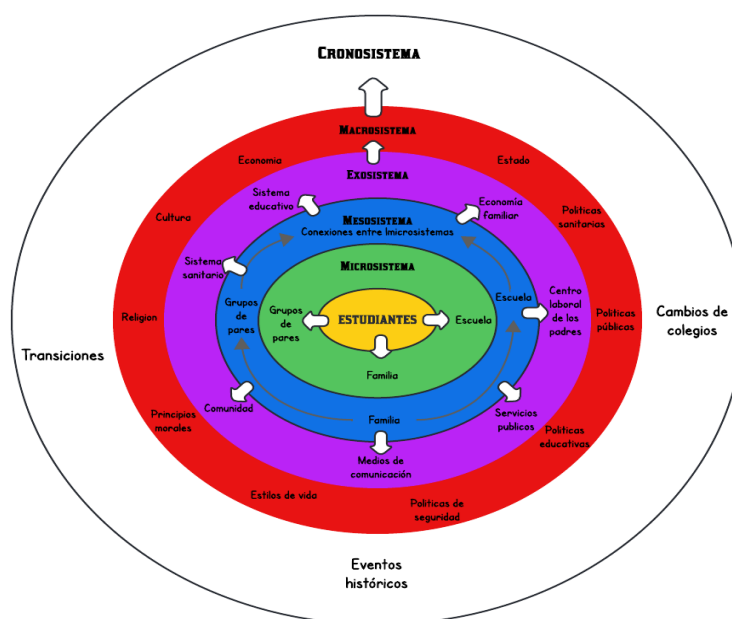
CRONOSISTEMA

MACROSISTEMA

Economía

Estado

Cultura

Politicas sanitarias

Religion

Politicas públicas

Principios morales

Politicas educativas

Estilos de vida

Politicas de seguridad

EXOSISTEMA

Sistema educativo

Economía familiar

Sistema sanitario

Centro laboral de los padres

Comunidad

Servicios publicos

Medios de comunicación

MESOSISTEMA

Conexiones entre lmicrosistemas

Grupos de pares

Escuela

Familia

MICROSISTEMA

Grupos de pares

ESTUDIANTES

Escuela

Familia

Transiciones

Cambios de colegios

Eventos históricos